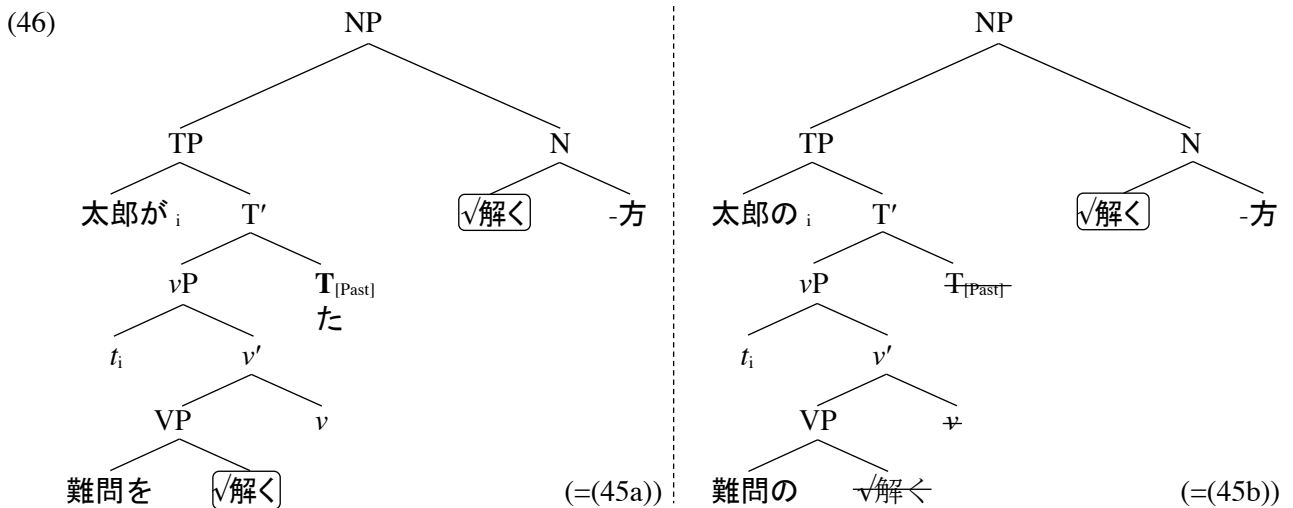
(46)

NP
TP N
太郎が$_i$ T′ √解く -方
$v$P $\mathbf{T}_{[Past]}$
た
$t_i$ $v'$
VP $v$
難問を √解く
(=(45a))

NP
TP N
太郎の$_i$ T′ √解く -方
$v$P $\sout{T_{[Past]}}$
$t_i$ $v'$
VP $\sout{v}$
難問の $\sout{√解く}$
(=(45b))